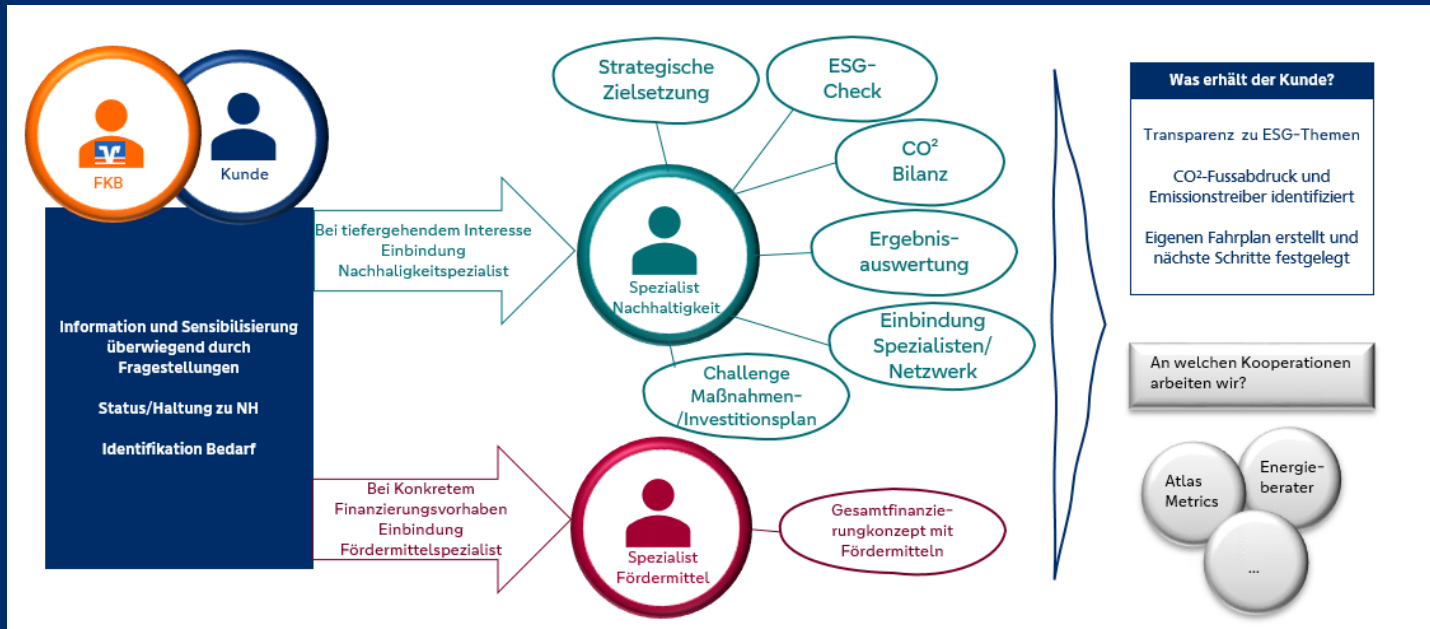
FKB

Kunde

Information und Sensibilisierung überwiegend durch Fragestellungen

Status/Haltung zu NH

Identifikation Bedarf

Bei tiefergehendem Interesse Einbindung Nachhaligkeitspezialist

Bei Konkretem Finanzierungsvorhaben Einbindung Fördermittelspezialist

Strategische Zielsetzung

ESG-Check

CO² Bilanz

Ergebnis-auswertung

Einbindung Spezialisten/ Netzwerk

Challenge Maßnahmen-/Investitionsplan

Spezialist Nachhaltigkeit

Spezialist Fördermittel

Gesamtfinanzierungkonzept mit Fördermitteln

Was erhält der Kunde?

Transparenz zu ESG-Themen

CO²-Fussabdruck und Emissionstreiber identifiziert

Eigenen Fahrplan erstellt und nächste Schritte festgelegt

An welchen Kooperationen arbeiten wir?

Atlas Metrics

Energie-berater

...